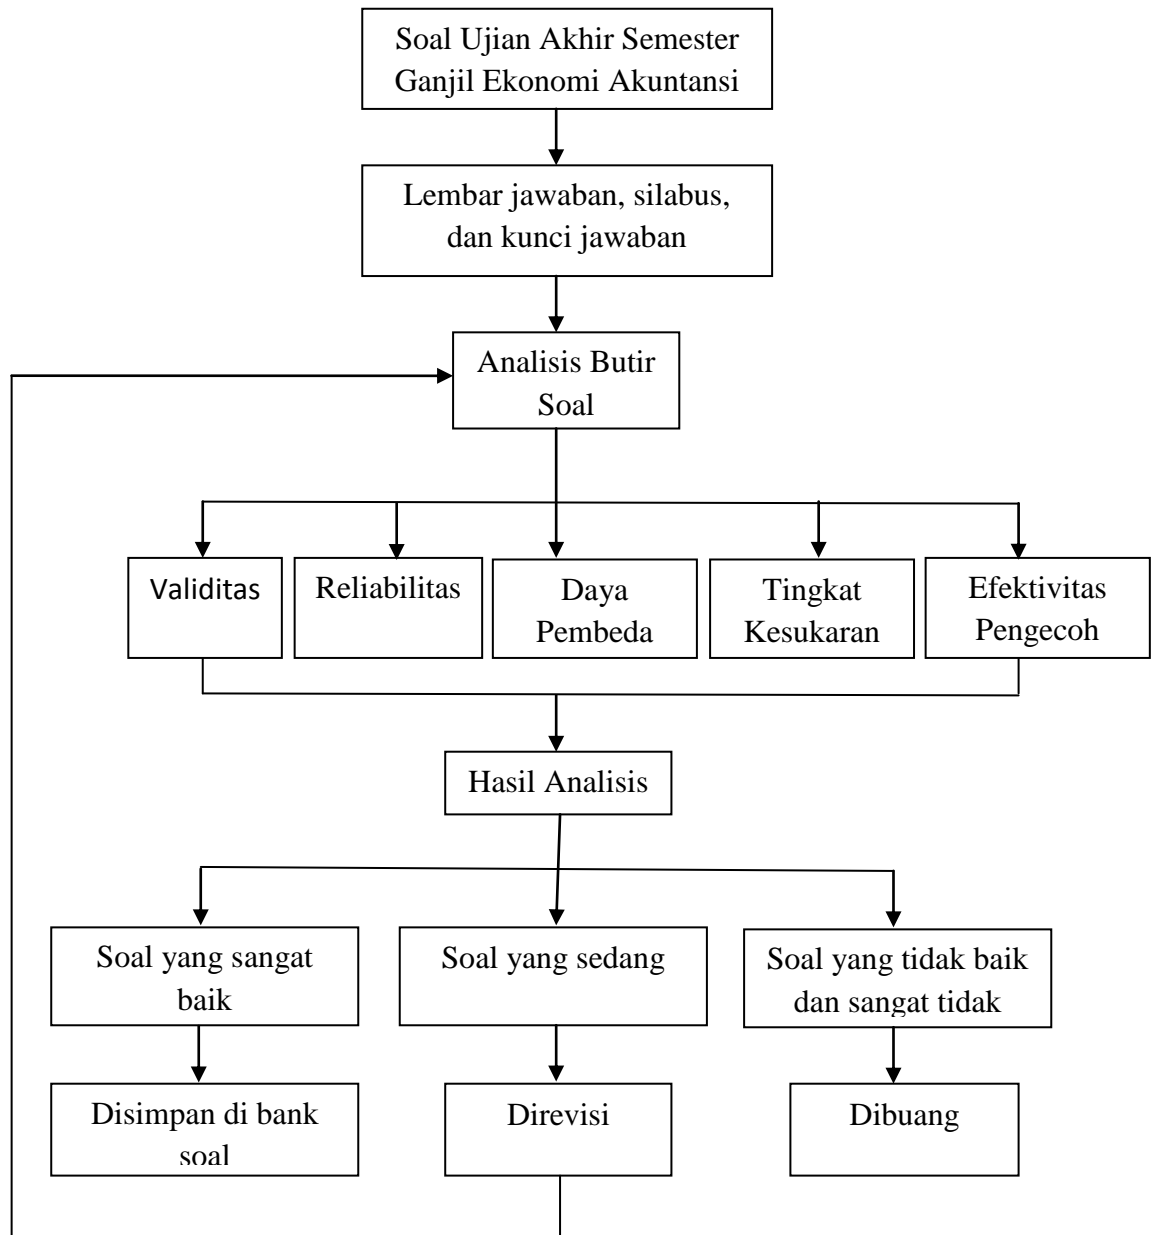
Soal Ujian Akhir Semester Ganjil Ekonomi Akuntansi

Lembar jawaban, silabus, dan kunci jawaban

Analisis Butir Soal

Validitas

Reliabilitas

Daya Pembeda

Tingkat Kesukaran

Efektivitas Pengecoh

Hasil Analisis

Soal yang sangat baik

Soal yang sedang

Soal yang tidak baik dan sangat tidak

Disimpan di bank soal

Direvisi

Dibuang